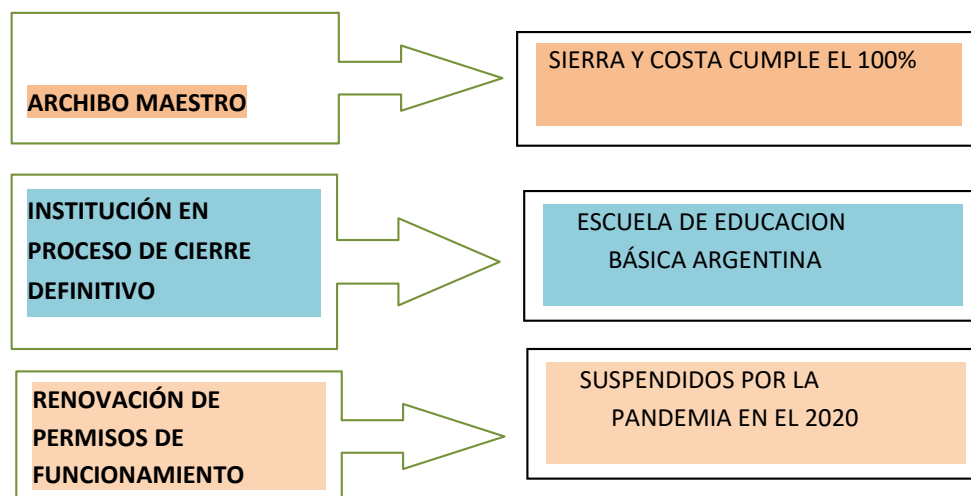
ARCHIBO MAESTRO

SIERRA Y COSTA CUMPLE EL 100%

INSTITUCIÓN EN PROCESO DE CIERRE DEFINITIVO

ESCUELA DE EDUCACION BÁSICA ARGENTINA

RENOVACIÓN DE PERMISOS DE FUNCIONAMIENTO

SUSPENDIDOS POR LA PANDEMIA EN EL 2020